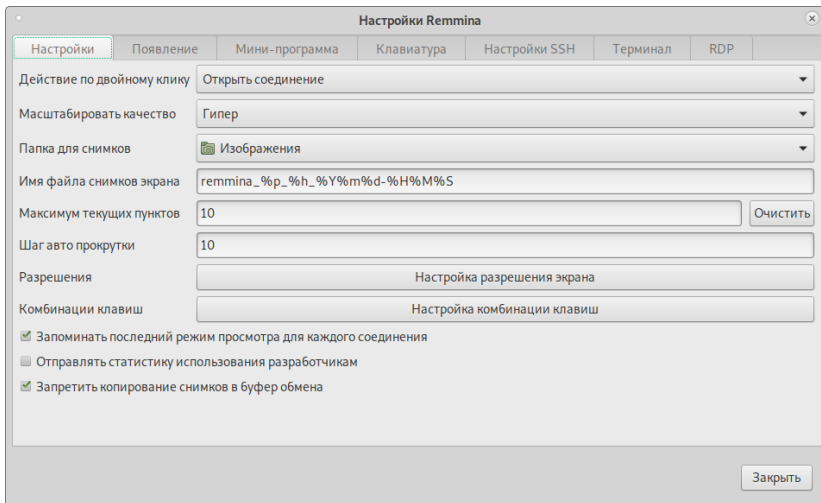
Настройки Remmina

Настройки | Появление | Мини-программа | Клавиатура | Настройки SSH | Терминал | RDP

Действие по двойному клику
Открыть соединение

Масштабировать качество
Гипер

Папка для снимков
Изображения

Имя файла снимков экрана
remmina_%p_%h_%Y%m%d-%H%M%S

Максимум текущих пунктов
10
Очистить

Шаг авто прокрутки
10

Разрешения
Настройка разрешения экрана

Комбинации клавиш
Настройка комбинации клавиш

Запоминать последний режим просмотра для каждого соединения

Отправлять статистику использования разработчикам

Запретить копирование снимков в буфер обмена

Закрыть